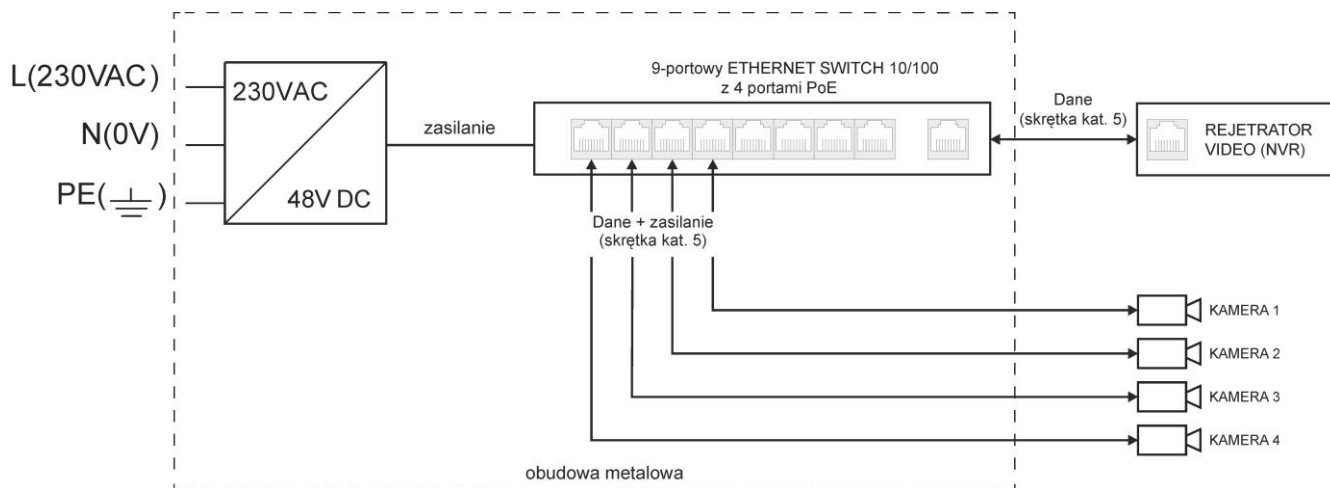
L(230VAC)

N(0V)

PE($\perp$)

230VAC

48V DC

zasilanie

9-portowy ETHERNET SWITCH 10/100
z 4 portami PoE

Dane
(skrętka kat. 5)

REJETRATOR
VIDEO (NVR)

Dane + zasilanie
(skrętka kat. 5)

KAMERA 1

KAMERA 2

KAMERA 3

KAMERA 4

obudowa metalowa